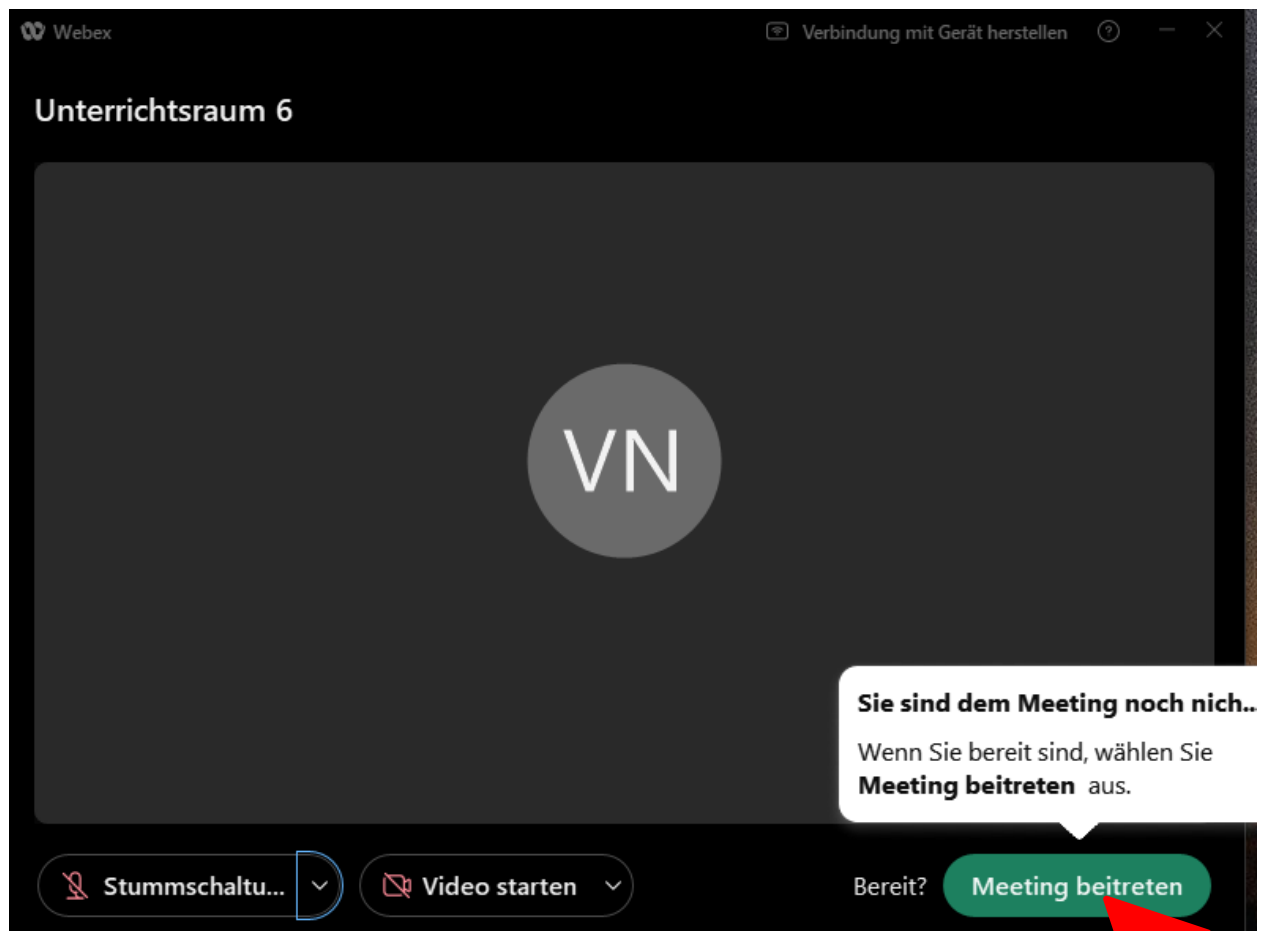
Webex

Verbindung mit Gerät herstellen

?

Unterrichtsraum 6

VN

Sie sind dem Meeting noch nich...

Wenn Sie bereit sind, wählen Sie **Meeting beitreten** aus.

Stummschaltu...

Video starten

Bereit?

Meeting beitreten